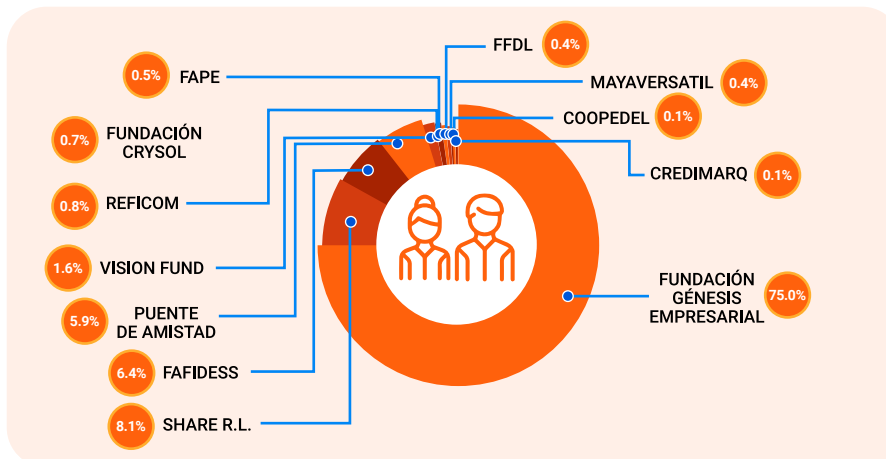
FFDL 0.4%

0.5% FAPE

MAYAVERSATIL 0.4%

COOPEDEL 0.1%

0.7% FUNDACIÓN CRYSOL

CREDIMARQ 0.1%

0.8% REFICOM

1.6% VISION FUND

FUNDACIÓN GÉNESIS EMPRESARIAL 75.0%

5.9% PUENTE DE AMISTAD

6.4% FAFIDESS

8.1% SHARE R.L.